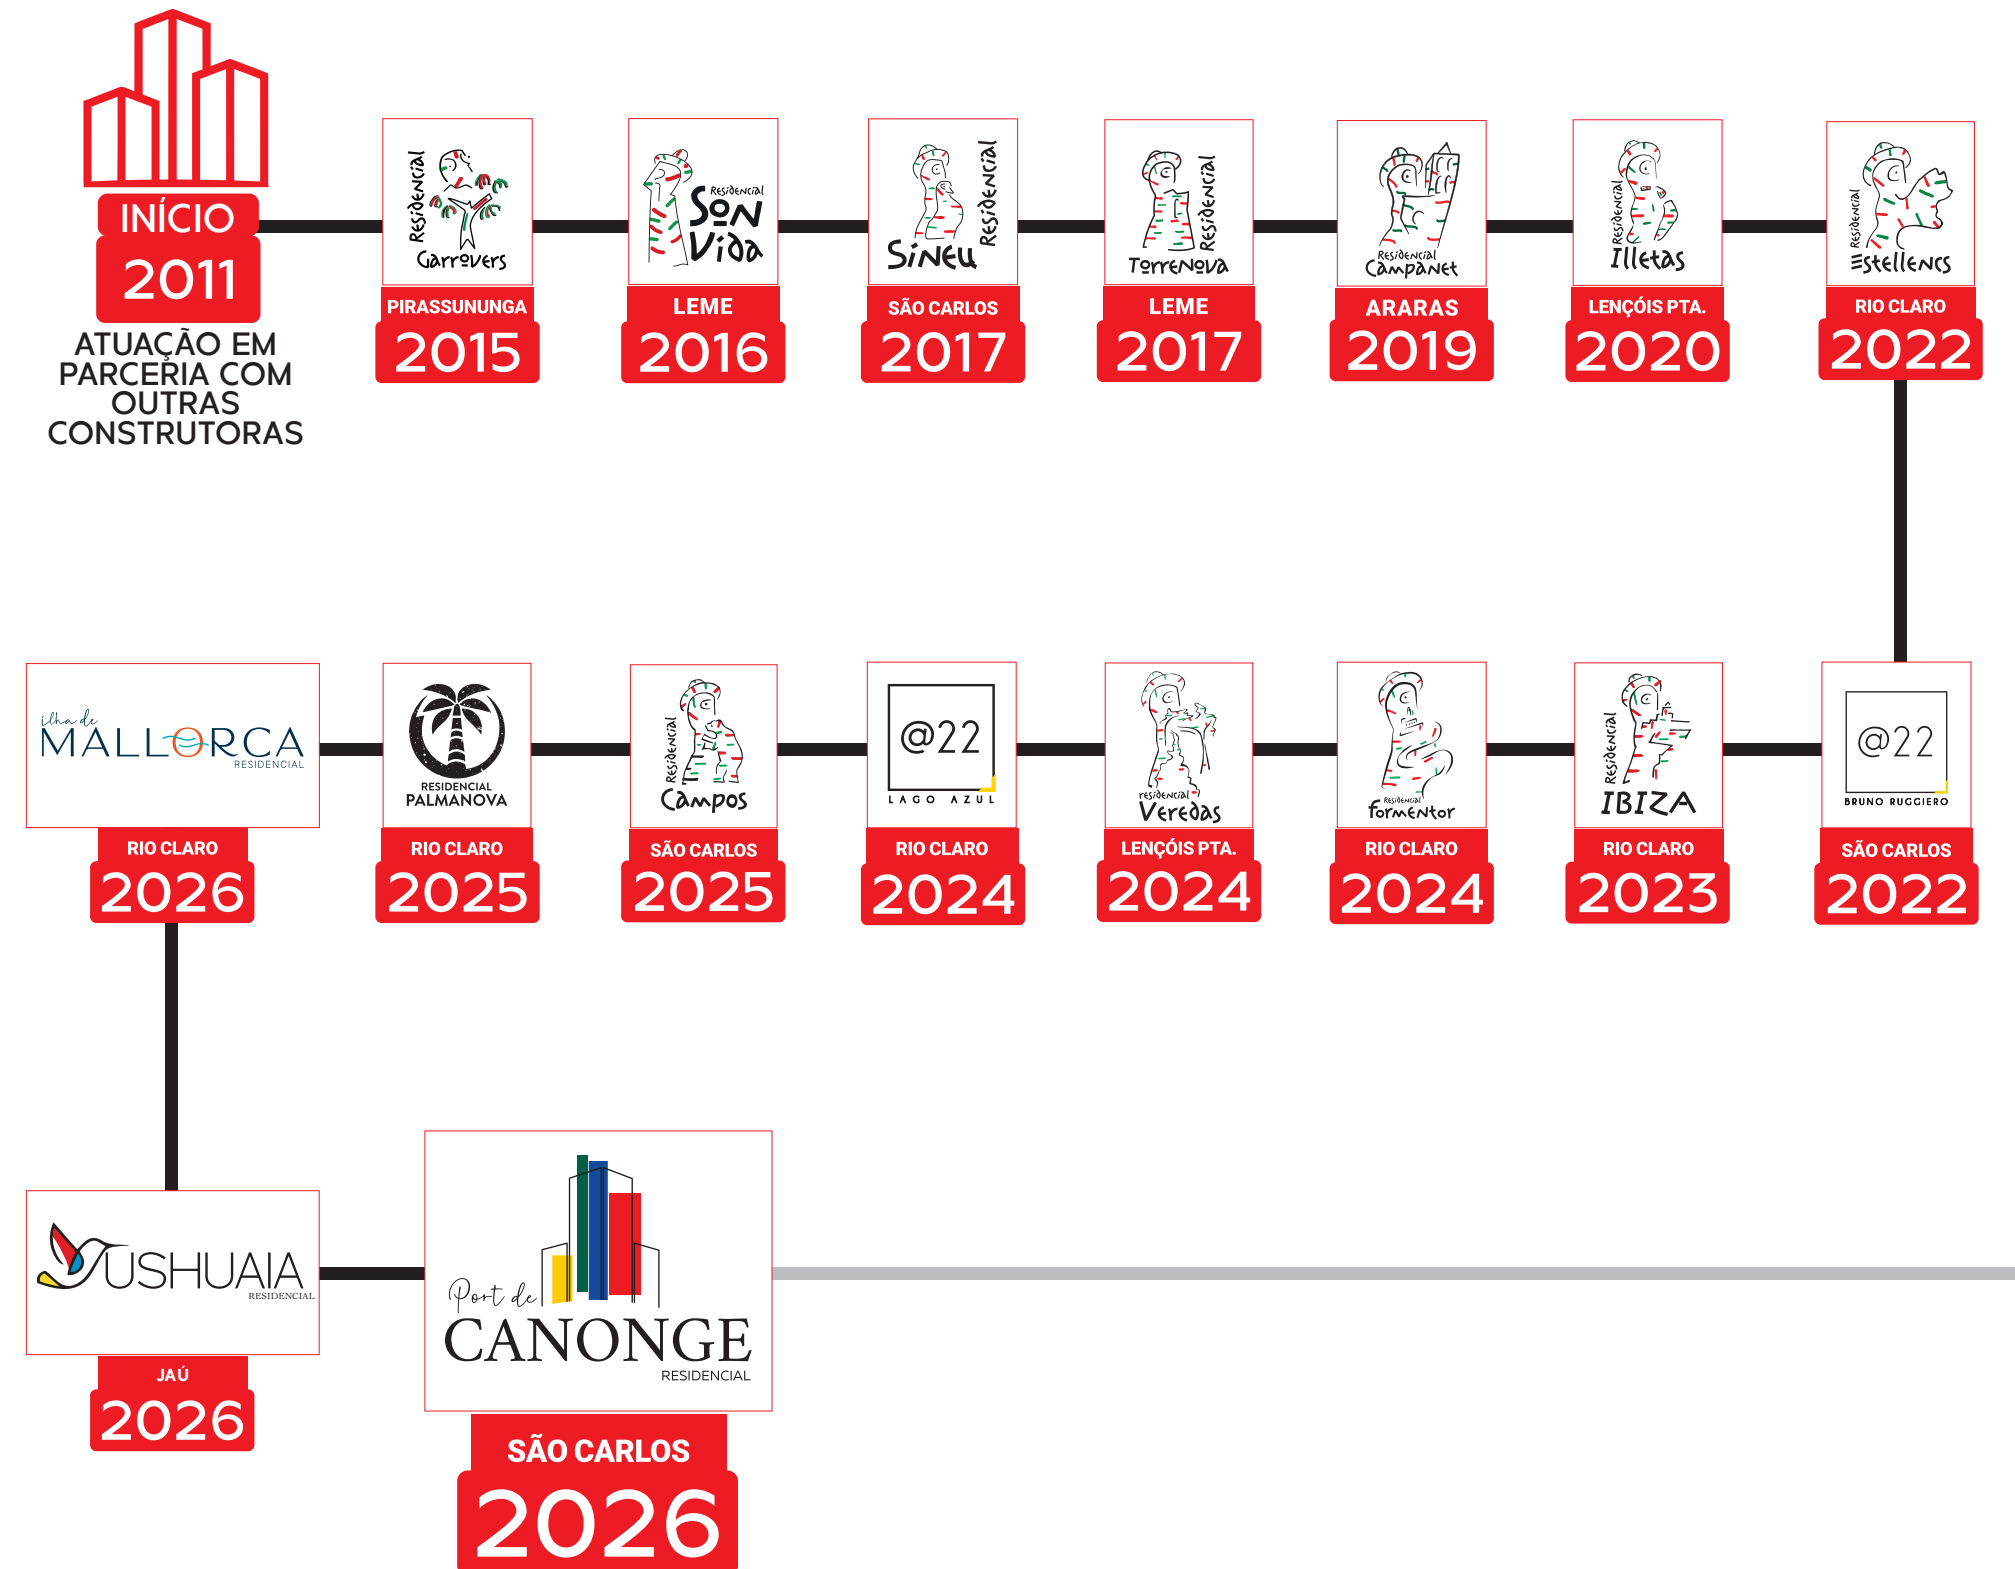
INÍCIO
2011
ATUAÇÃO EM PARCERIA COM OUTRAS CONSTRUTORAS

Residencial Garrovers
PIRASSUNUNGA
2015

Residencial Son Vida
LEME
2016

Sineu Residencial
SÃO CARLOS
2017

Torrenova Residencial
LEME
2017

Residencial Campanet
ARARAS
2019

Residencial Illetas
LENÇÓIS PTA.
2020

Residencial Estellencs
RIO CLARO
2022

ilha de MALLORCA RESIDENCIAL
RIO CLARO
2026

RESIDENCIAL PALMANOVA
RIO CLARO
2025

Residencial Campos
SÃO CARLOS
2025

@22 LAGO AZUL
RIO CLARO
2024

residencial Veredas
LENÇÓIS PTA.
2024

Residencial Formentor
RIO CLARO
2024

Residencial IBIZA
RIO CLARO
2023

@22 BRUNO RUGGIERO
SÃO CARLOS
2022

USHUAIA RESIDENCIAL
JAÚ
2026

Port de CANONGE RESIDENCIAL
SÃO CARLOS
2026